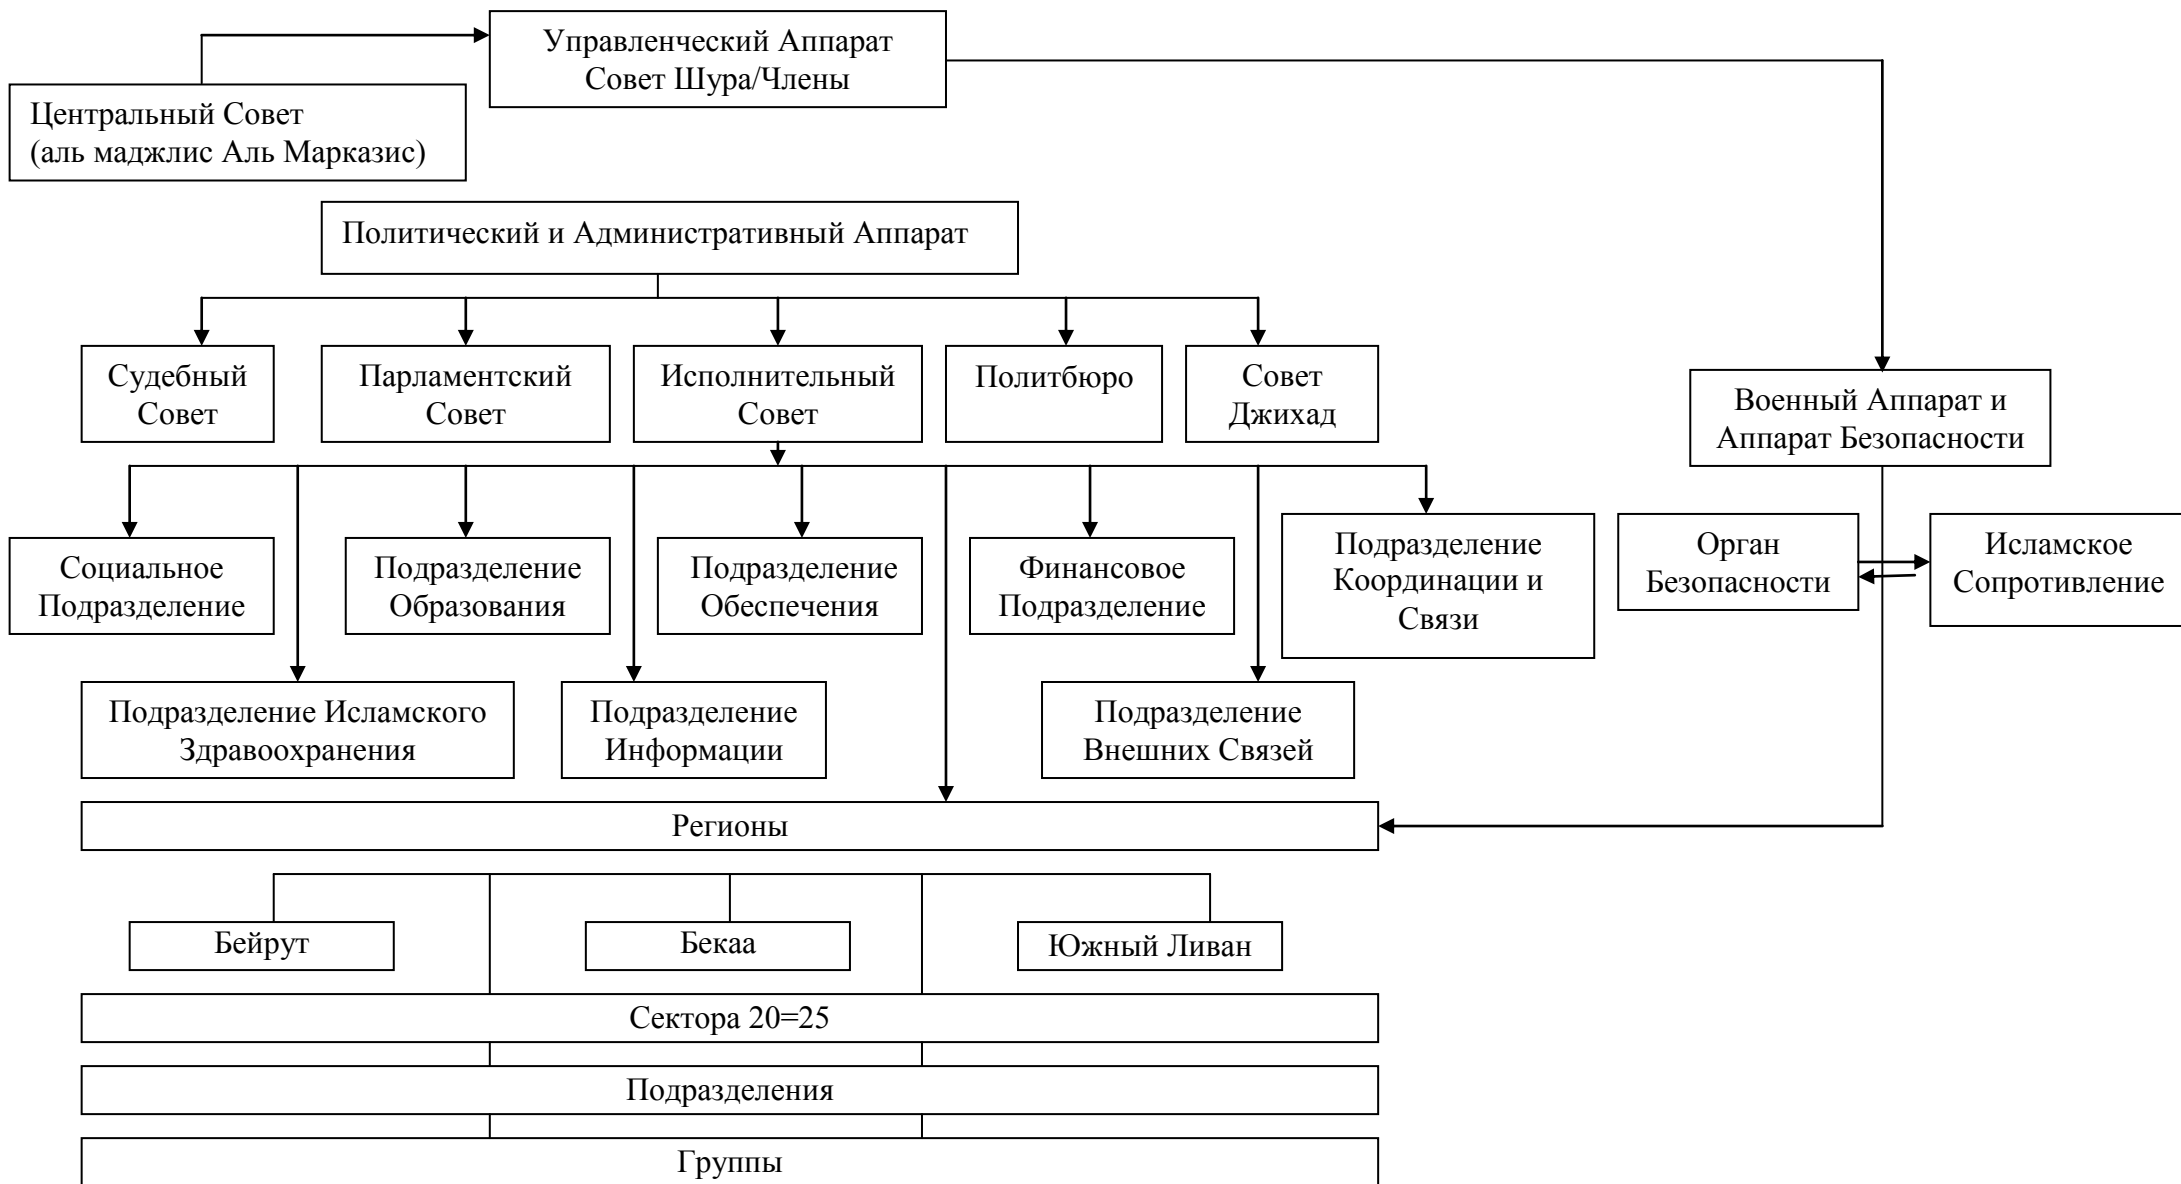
Управленческий Аппарат Совет Шура/Члены

Центральный Совет (аль маджлис Аль Марказис)

Политический и Административный Аппарат

Судебный Совет

Парламентский Совет

Исполнительный Совет

Политбюро

Совет Джихад

Военный Аппарат и Аппарат Безопасности

Социальное Подразделение

Подразделение Образования

Подразделение Обеспечения

Финансовое Подразделение

Подразделение Координации и Связи

Орган Безопасности

Исламское Сопротивление

Подразделение Исламского Здравоохранения

Подразделение Информации

Подразделение Внешних Связей

Регионы

Бейрут

Бекаа

Южный Ливан

Сектора 20=25

Подразделения

Группы